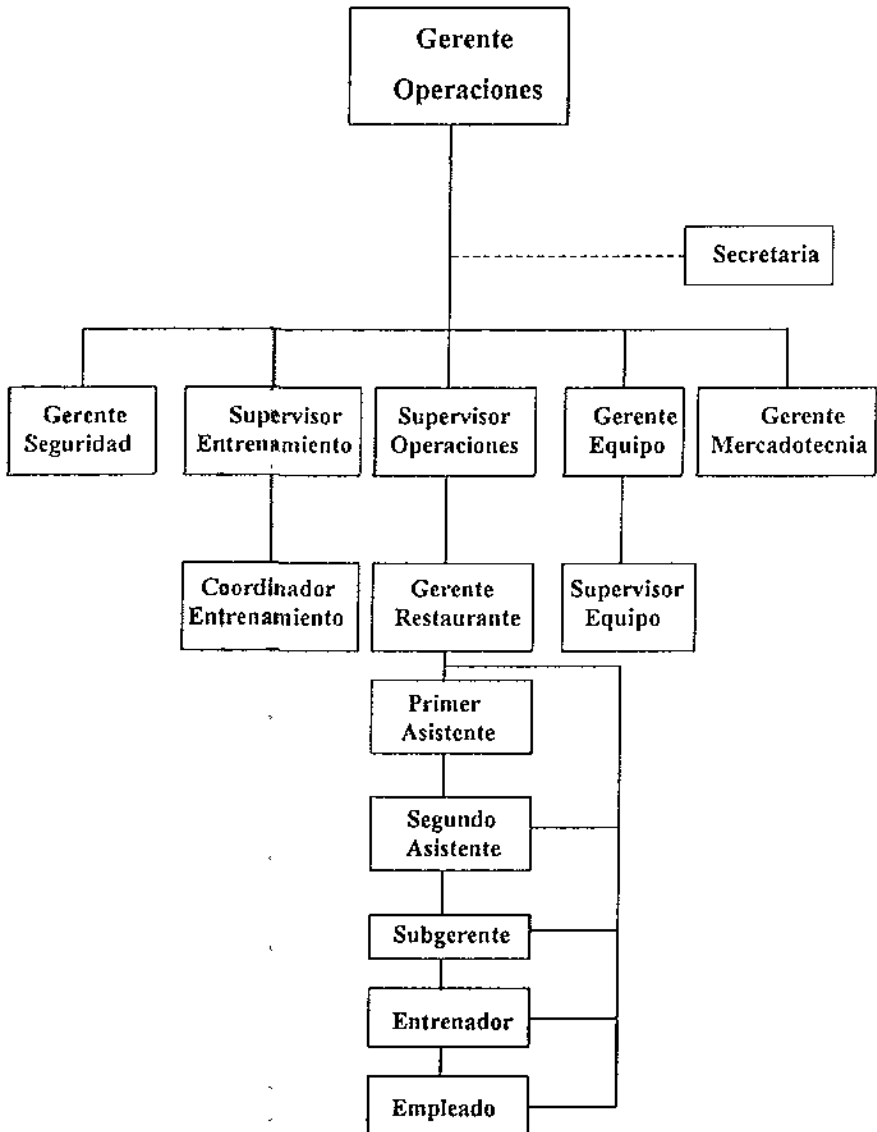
Gerente Operaciones

Secretaria

Gerente Seguridad

Supervisor Entrenamiento

Supervisor Operaciones

Gerente Equipo

Gerente Mercadotecnia

Coordinador Entrenamiento

Gerente Restaurante

Supervisor Equipo

Primer Asistente

Segundo Asistente

Subgerente

Entrenador

Empleado